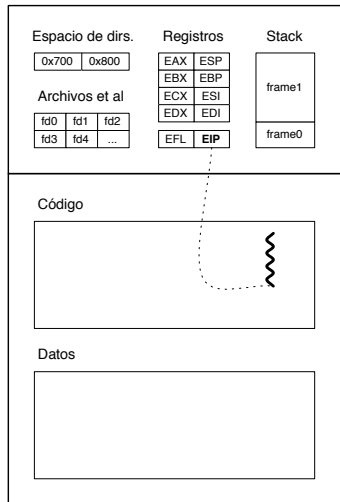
Espacio de dirs.

| 0x700 | 0x800 |
|---|---|

Archivos et al

| fd0 | fd1 | fd2 |
|---|---|---|
| fd3 | fd4 | ... |

Registros

| EAX | ESP |
|---|---|
| EBX | EBP |
| ECX | ESI |
| EDX | EDI |

| EFL | EIP |
|---|---|

Stack

frame1

frame0

Código

Datos